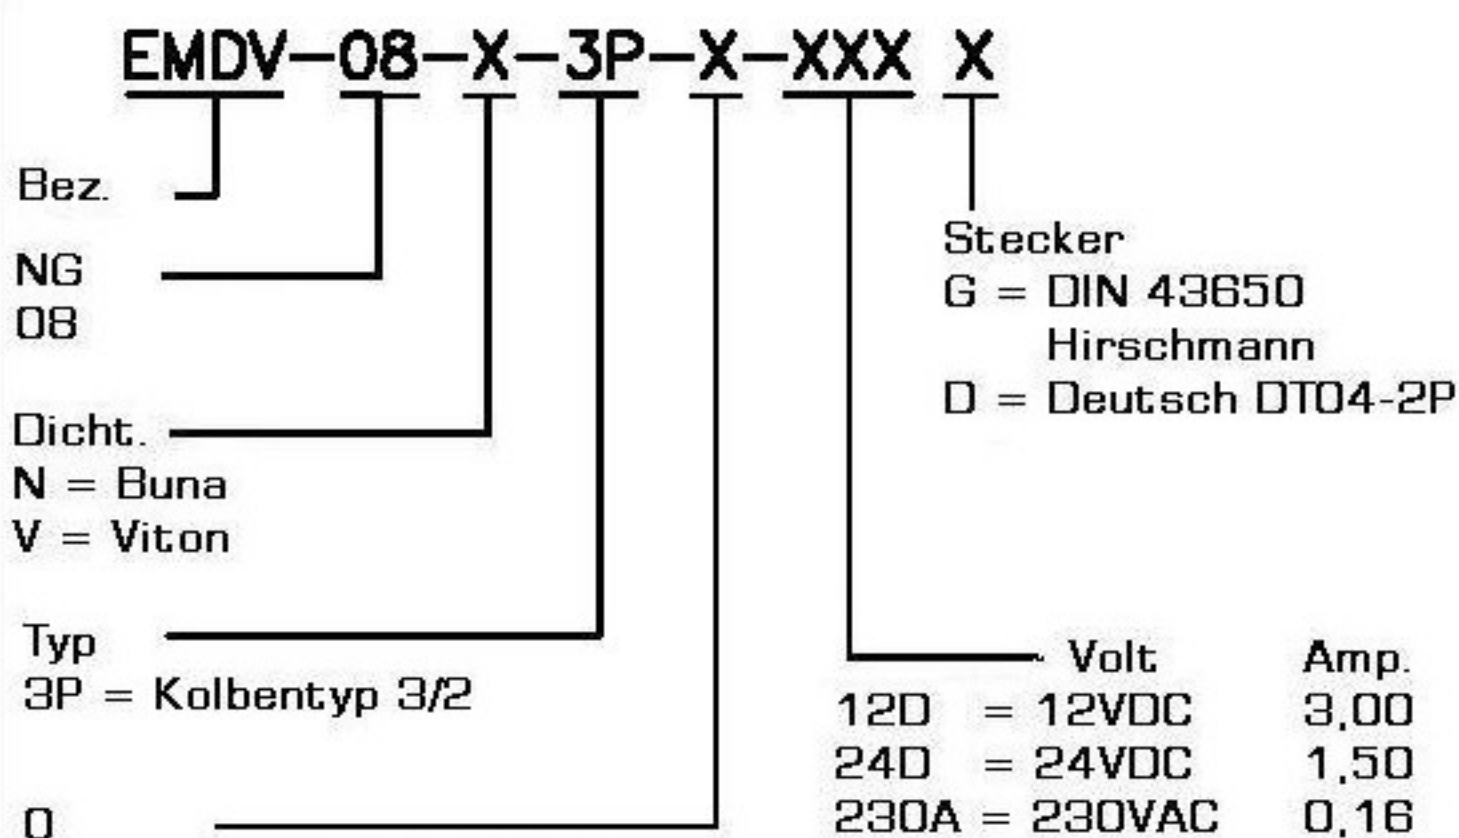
EMDV-08-X-3P-X-XXX X

Bez.

NG
08

Dicht.
N = Buna
V = Viton

Typ
3P = Kolbentyp 3/2

0

Stecker
G = DIN 43650
Hirschmann
D = Deutsch DT04-2P

| | Volt | Amp. |
|---|---|---|
| 12D | = 12VDC | 3,00 |
| 24D | = 24VDC | 1,50 |
| 230A | = 230VAC | 0,16 |